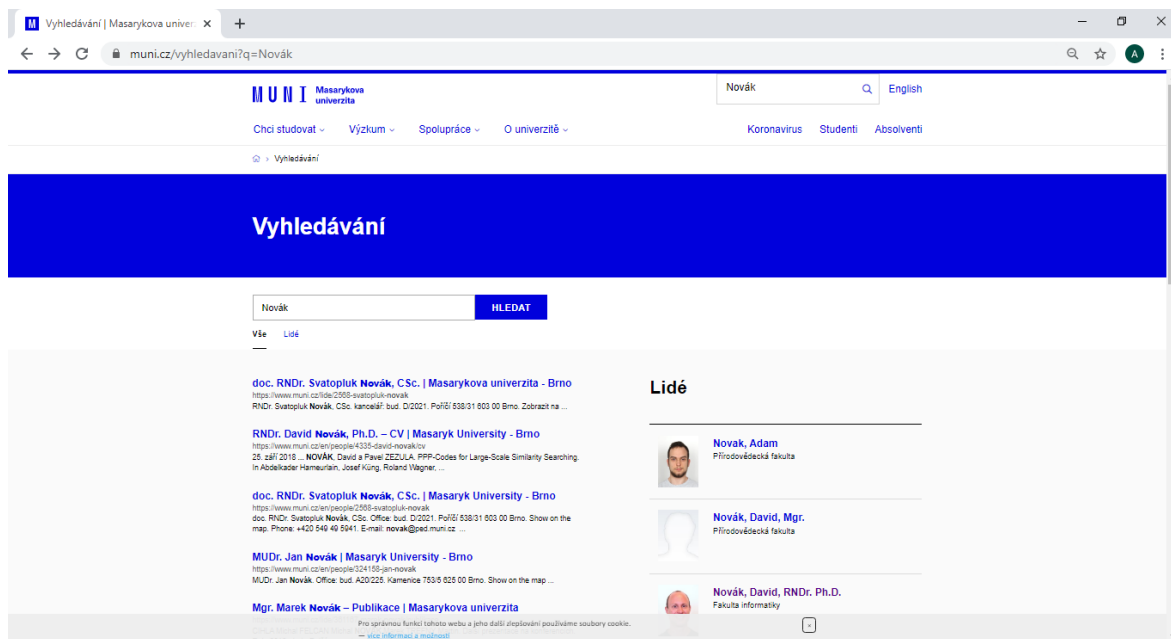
Vyhledávání | Masarykova univer ×
+
muni.cz/vyhledavani?q=Novák
A

M U N I Masarykova univerzita
Novák
English
Chci studovat
Výzkum
Spolupráce
O univerzitě
Koronavirus
Studenti
Absolventi

Vyhledávání

Vyhledávání

Novák
HLEDAT

Vše
Lidé

doc. RNDr. Svatopluk **Novák**, CSc. | Masarykova univerzita - Brno
https://www.muni.cz/lide/2568-svatopluk-novak
RNDr. Svatopluk **Novák**, CSc. kancelář: bud. D/2021. Poříčí 538/31 603 00 Brno. Zobrazit na ...

RNDr. David **Novák**, Ph.D. – CV | Masaryk University - Brno
https://www.muni.cz/en/people/4335-david-novak/cv
25. září 2018 ... **NOVÁK**, David a Pavel ZEZULA. PPP-Codes for Large-Scale Similarity Searching. In Abdelkader Hameurlain, Josef Küng, Roland Wagner, ...

doc. RNDr. Svatopluk **Novák**, CSc. | Masaryk University - Brno
https://www.muni.cz/en/people/2568-svatopluk-novak
doc. RNDr. Svatopluk **Novák**, CSc. Office: bud. D/2021. Poříčí 538/31 603 00 Brno. Show on the map. Phone: +420 549 49 5941. E-mail: **novak**@ped.muni.cz ...

MUDr. Jan **Novák** | Masaryk University - Brno
https://www.muni.cz/en/people/324158-jan-novak
MUDr. Jan **Novák**. Office: bud. A20/225. Kamenice 753/5 625 00 Brno. Show on the map ...

Mgr. Marek **Novák** – Publikace | Masarykova univerzita

Lidé

Novak, Adam
Přírodovědecká fakulta

Novák, David, Mgr.
Přírodovědecká fakulta

Novák, David, RNDr. Ph.D.
Fakulta informatiky

Pro správnou funkci tohoto webu a jeho další zlepšování používáme soubory cookie.
— více informací a možností
×